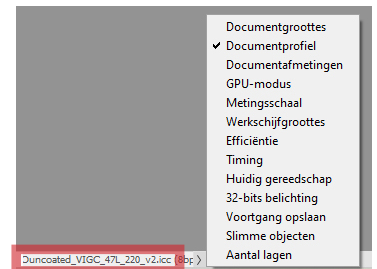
Documentgroottes
✓ Documentprofiel
Documentafmetingen
GPU-modus
Metingsschaal
Werkschijfgroottes
Efficiëntie
Timing
Huidig gereedschap
32-bits belichting
Voortgang opslaan
Slimme objecten
Aantal lagen

Uncoated_VIGC_47L_220_v2.icc (8bp >